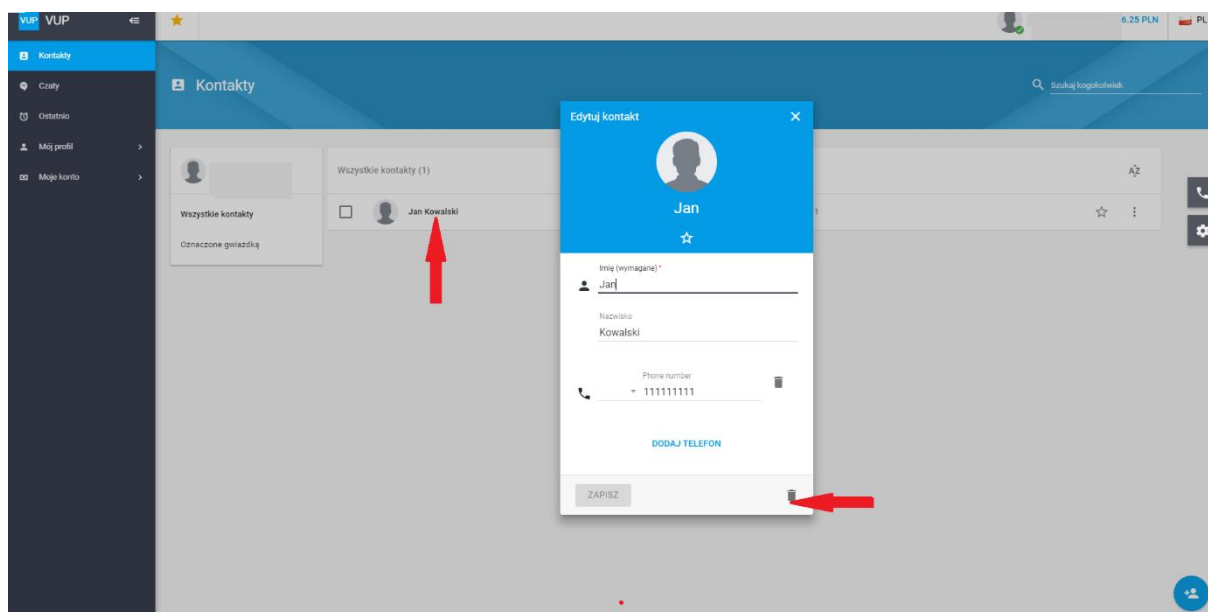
VUP VUP

6.25 PLN PL

Kontakty
Czaty
Ostatnio
Mój profil
Moje konto

Kontakty

Szukaj kogokolwiek

Wszystkie kontakty
Oznaczone gwiazdką

Wszystkie kontakty (1)

AZ

Jan Kowalski

Edytuj kontakt

Jan

Imię (wymagane) *
Jan

Nazwisko
Kowalski

Phone number
111111111

DODAJ TELEFON

ZAPISZ